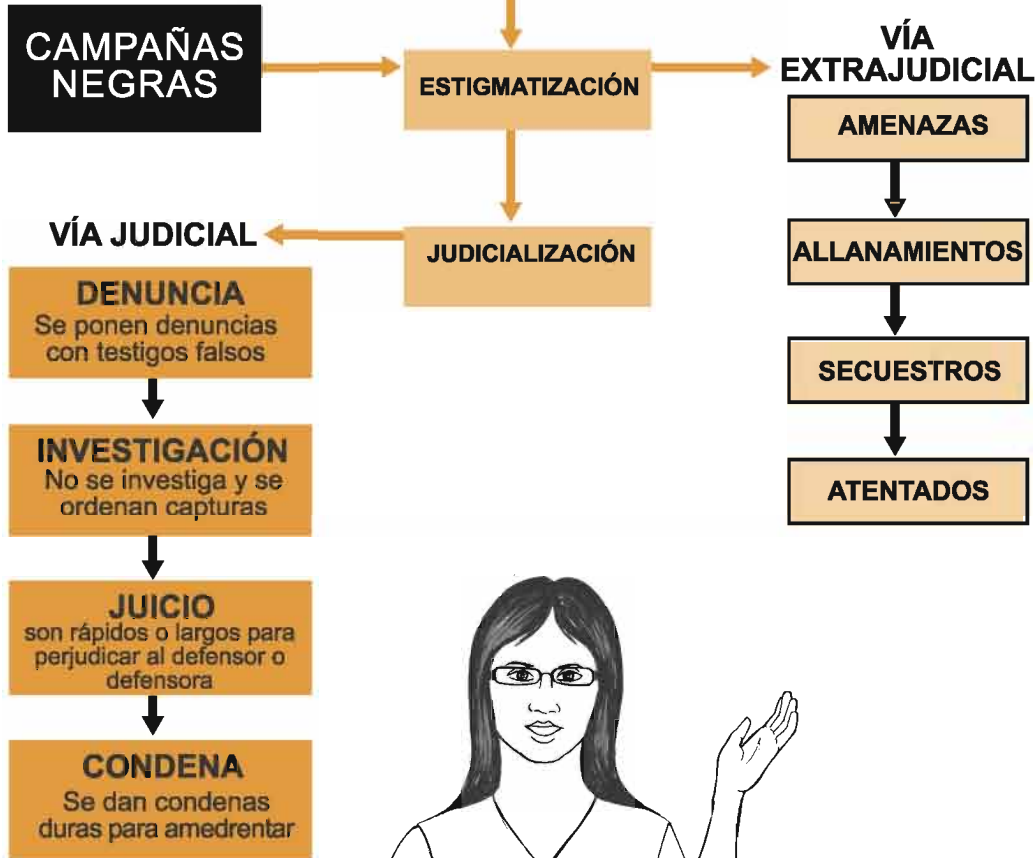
CAMPAÑAS NEGRAS

ESTIGMATIZACIÓN

VÍA EXTRAJUDICIAL

AMENAZAS

ALLANAMIENTOS

SECUESTROS

ATENTADOS

JUDICIALIZACIÓN

VÍA JUDICIAL

DENUNCIA
Se ponen denuncias con testigos falsos

INVESTIGACIÓN
No se investiga y se ordenan capturas

JUICIO
son rápidos o largos para perjudicar al defensor o defensora

CONDENA
Se dan condenas duras para amedrentar